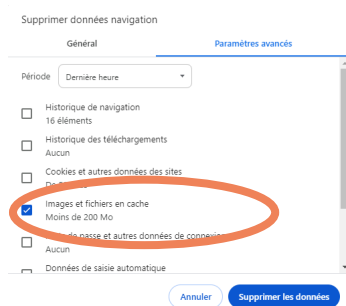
Supprimer données navigation

Général

Paramètres avancés

Période Dernière heure

Historique de navigation
16 éléments

Historique des téléchargements
Aucun

Cookies et autres données des sites
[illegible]

Images et fichiers en cache
Moins de 200 Mo

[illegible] de passe et autres données de connexion
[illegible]

Données de saisie automatique
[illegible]

Annuler

Supprimer les données